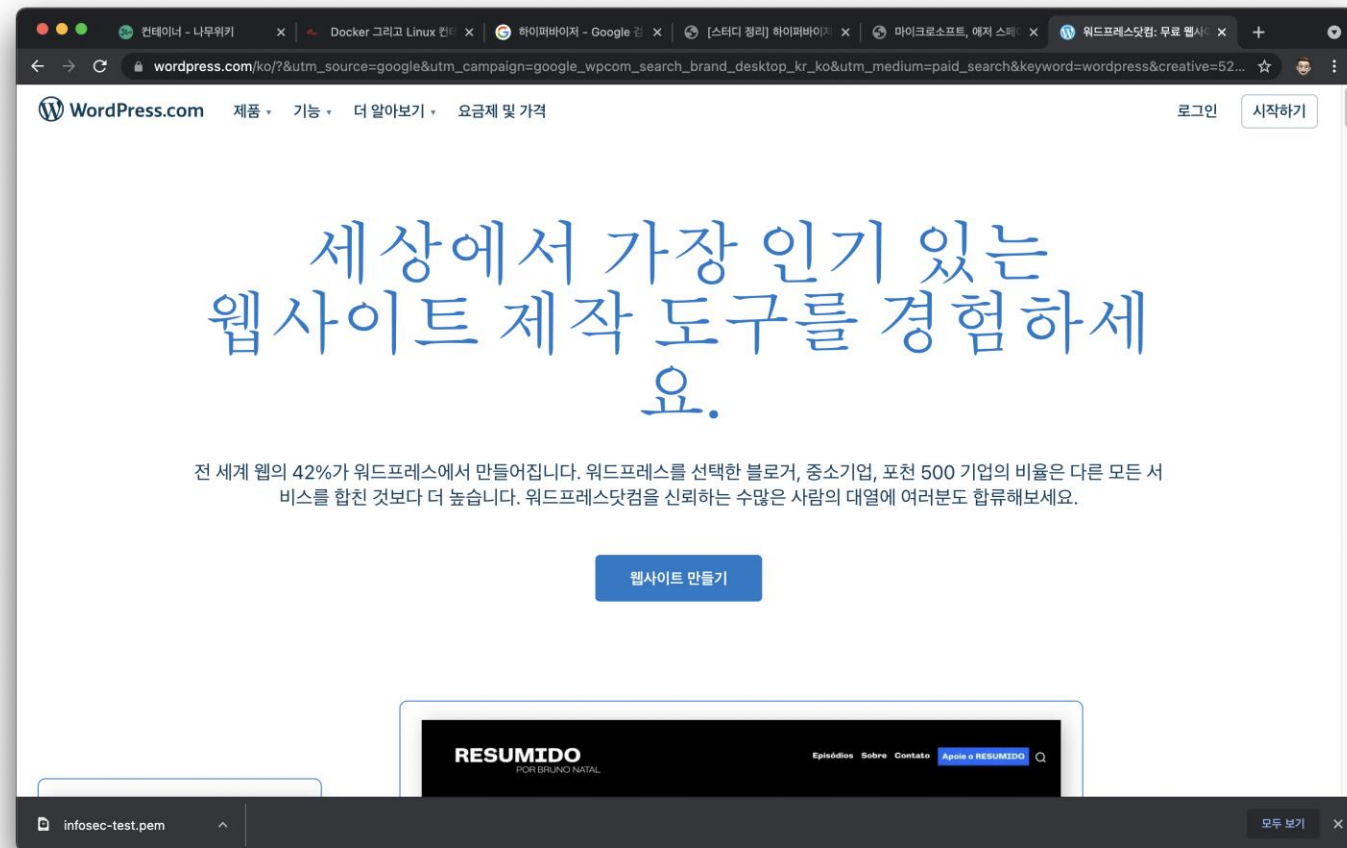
컨테이너 - 나무위키 ×
Docker 그리고 Linux 컨테 ×
하이퍼바이저 - Google 검 ×
[스터디 정리] 하이퍼바이저 ×
마이크로소프트, 애저 스페 ×
워드프레스닷컴: 무료 웹사 ×
+

wordpress.com/ko/?&utm_source=google&utm_campaign=google_wpcom_search_brand_desktop_kr_ko&utm_medium=paid_search&keyword=wordpress&creative=52...

WordPress.com 제품 기능 더 알아보기 요금제 및 가격 로그인 시작하기

세상에서 가장 인기 있는 웹사이트 제작 도구를 경험하세요.

전 세계 웹의 42%가 워드프레스에서 만들어집니다. 워드프레스를 선택한 블로거, 중소기업, 포천 500 기업의 비율은 다른 모든 서비스를 합친 것보다 더 높습니다. 워드프레스닷컴을 신뢰하는 수많은 사람의 대열에 여러분도 합류해보세요.

웹사이트 만들기

RESUMIDO
POR BRUNO NATAL
Episódios Sobre Contato Apoie o RESUMIDO

infosec-test.pem
모두 보기